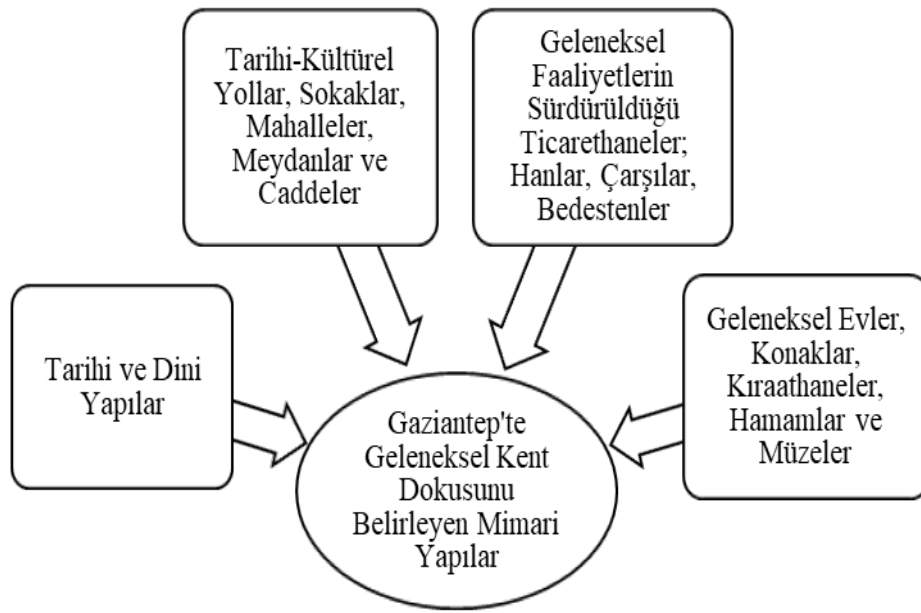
Tarihi-Kültürel Yollar, Sokaklar, Mahalleler, Meydanlar ve Caddeler

Geleneksel Faaliyetlerin Sürdürüldüğü Ticarethaneler; Hanlar, Çarşılar, Bedestenler

Tarihi ve Dini Yapılar

Gaziantep'te Geleneksel Kent Dokusunu Belirleyen Mimari Yapılar

Geleneksel Evler, Konaklar, Kıraathaneler, Hamamlar ve Müzeler